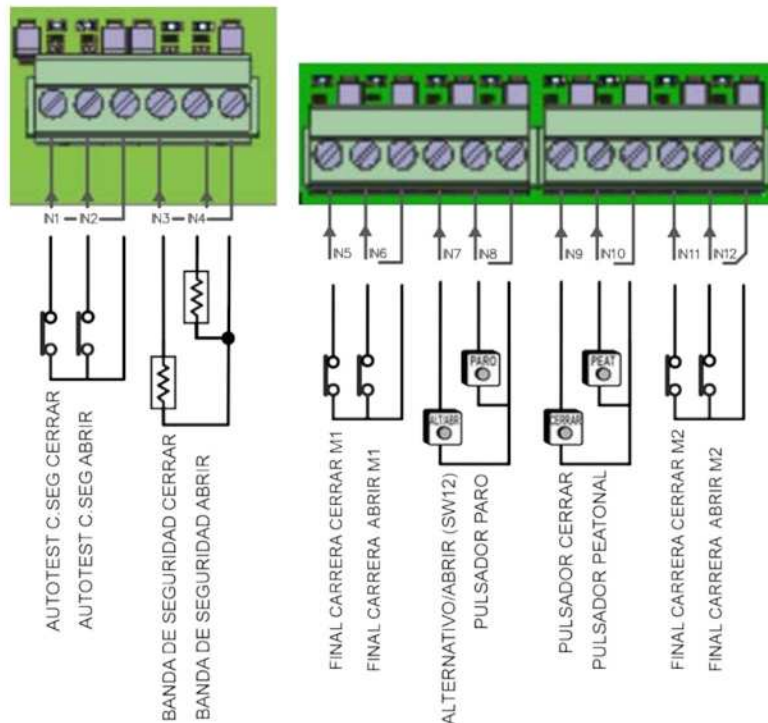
IN1 IN2 IN3 IN4

AUTOTEST C.SEG CERRAR
AUTOTEST C.SEG ABRIR
BANDA DE SEGURIDAD CERRAR
BANDA DE SEGURIDAD ABRIR

IN5 IN6 IN7 IN8 IN9 IN10 IN11 IN12

PARO
ALT.ABR
PEAT
CERRAR

FINAL CARRERA CERRAR M1
FINAL CARRERA ABRIR M1
ALTERNATIVO/ABRIR (SW12)
PULSADOR PARO
PULSADOR CERRAR
PULSADOR PEATONAL
FINAL CARRERA CERRAR M2
FINAL CARRERA ABRIR M2